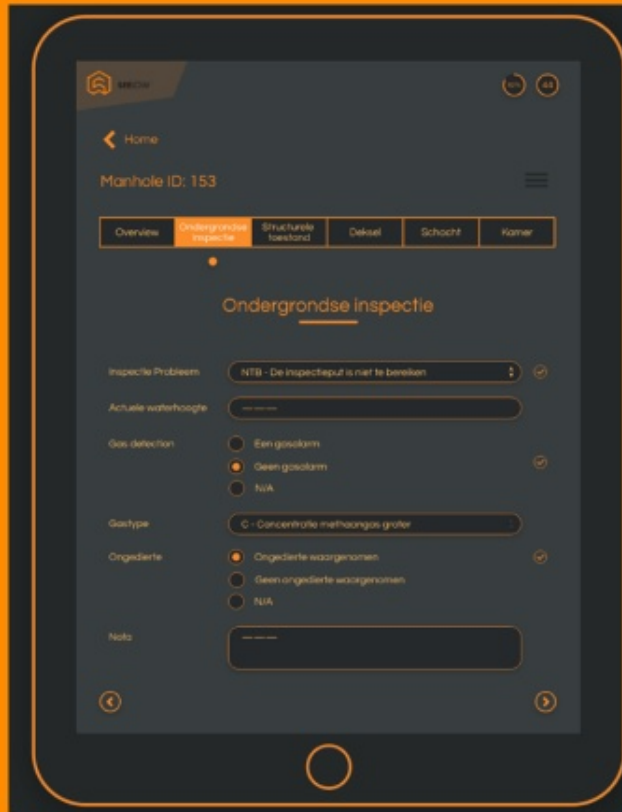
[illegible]

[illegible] AS

Home

Manhole ID: 153

| Overview | Ondergrondse inspectie | Structurele toestand | Deksel | Schacht | Kamer |
|---|---|---|---|---|---|

Ondergrondse inspectie

Inspectie Probleem
NTB - De inspectieput is niet te bereiken

Actuele waterhoogte
———

Gas detection
Een gasalarm
Geen gasalarm
N/A

Gastype
C - Concentratie methaangas grater

Ongedierte
Ongedierte waargenomen
Geen ongedierte waargenomen
N/A

Nota
———